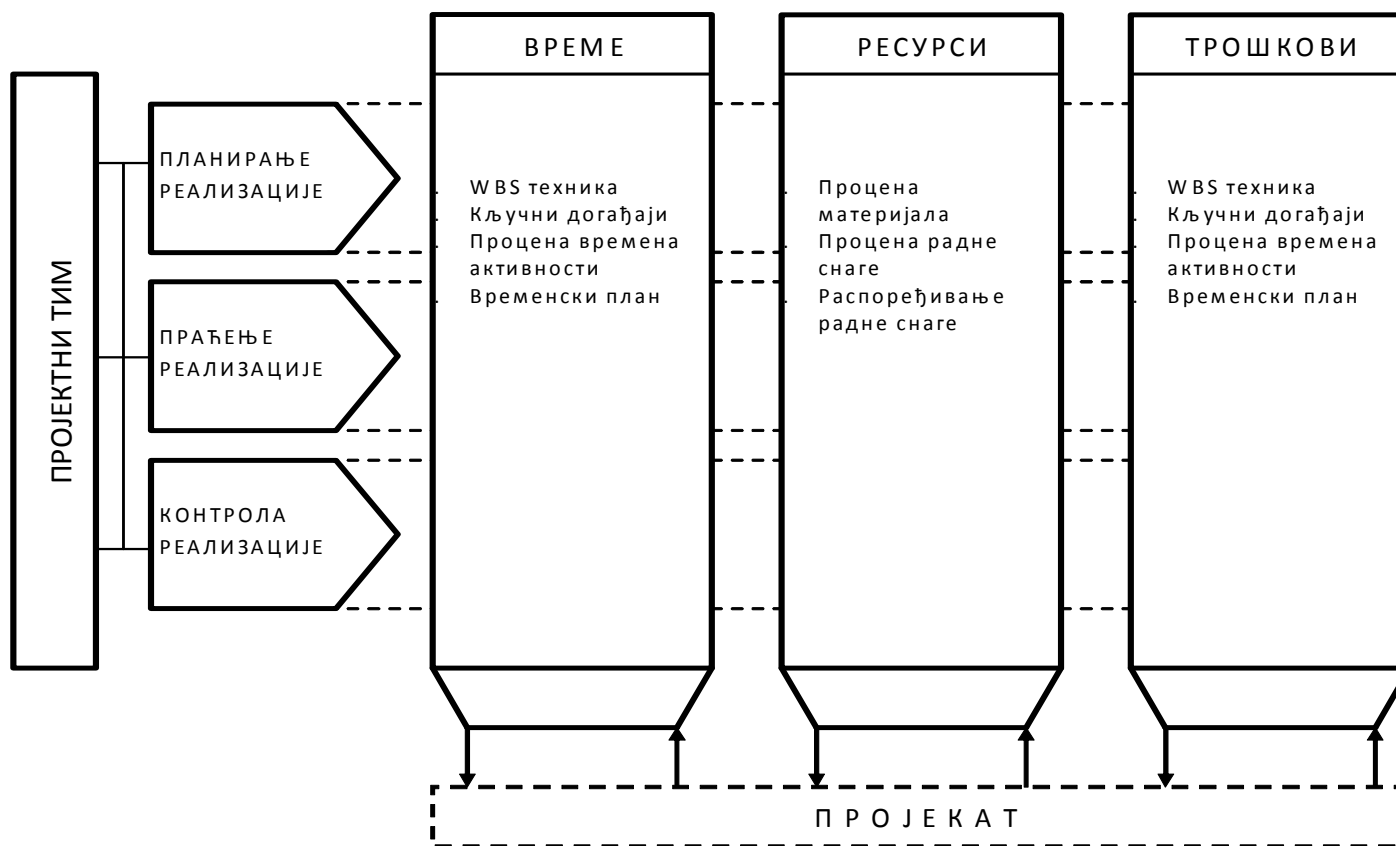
ВРЕМЕ

РЕСУРСИ

ТРОШКОВИ

ПРОЈЕКТНИ ТИМ

ПЛАНИРАЊЕ РЕАЛИЗАЦИЈЕ

ПРАЋЕЊЕ РЕАЛИЗАЦИЈЕ

КОНТРОЛА РЕАЛИЗАЦИЈЕ

. WBS техника
. Кључни догађаји
. Процена времена активности
. Временски план

. Процена материјала
. Процена радне снаге
. Распоређивање радне снаге

. WBS техника
. Кључни догађаји
. Процена времена активности
. Временски план

ПРОЈЕКАТ